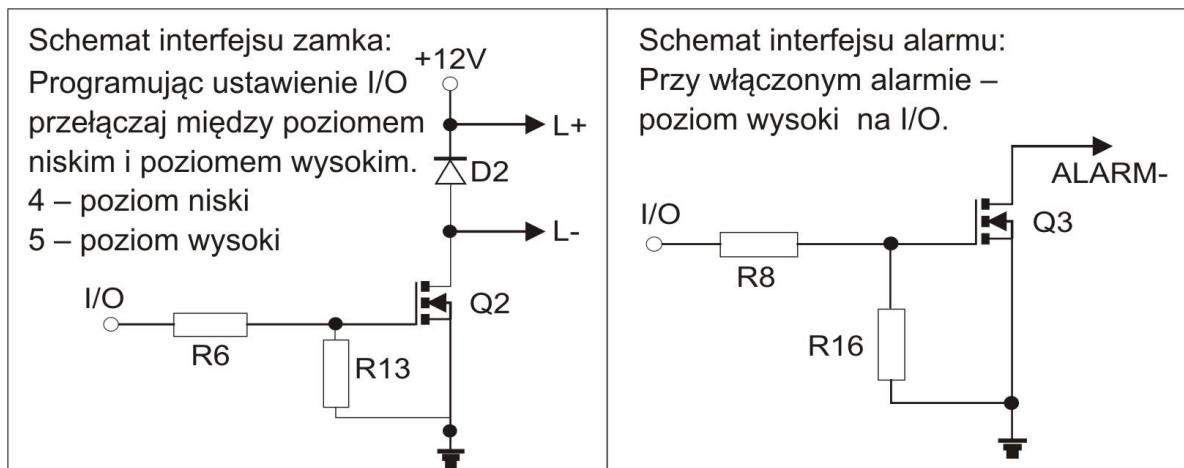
Schemat interfejsu zamka:
Programując ustawienie I/O przełączaj między poziomem niskim i poziomem wysokim.
4 – poziom niski
5 – poziom wysoki

+12V
L+
D2
L-
I/O
R6
R13
Q2

Schemat interfejsu alarmu:
Przy włączonym alarmie – poziom wysoki na I/O.

ALARM-
I/O
R8
Q3
R16